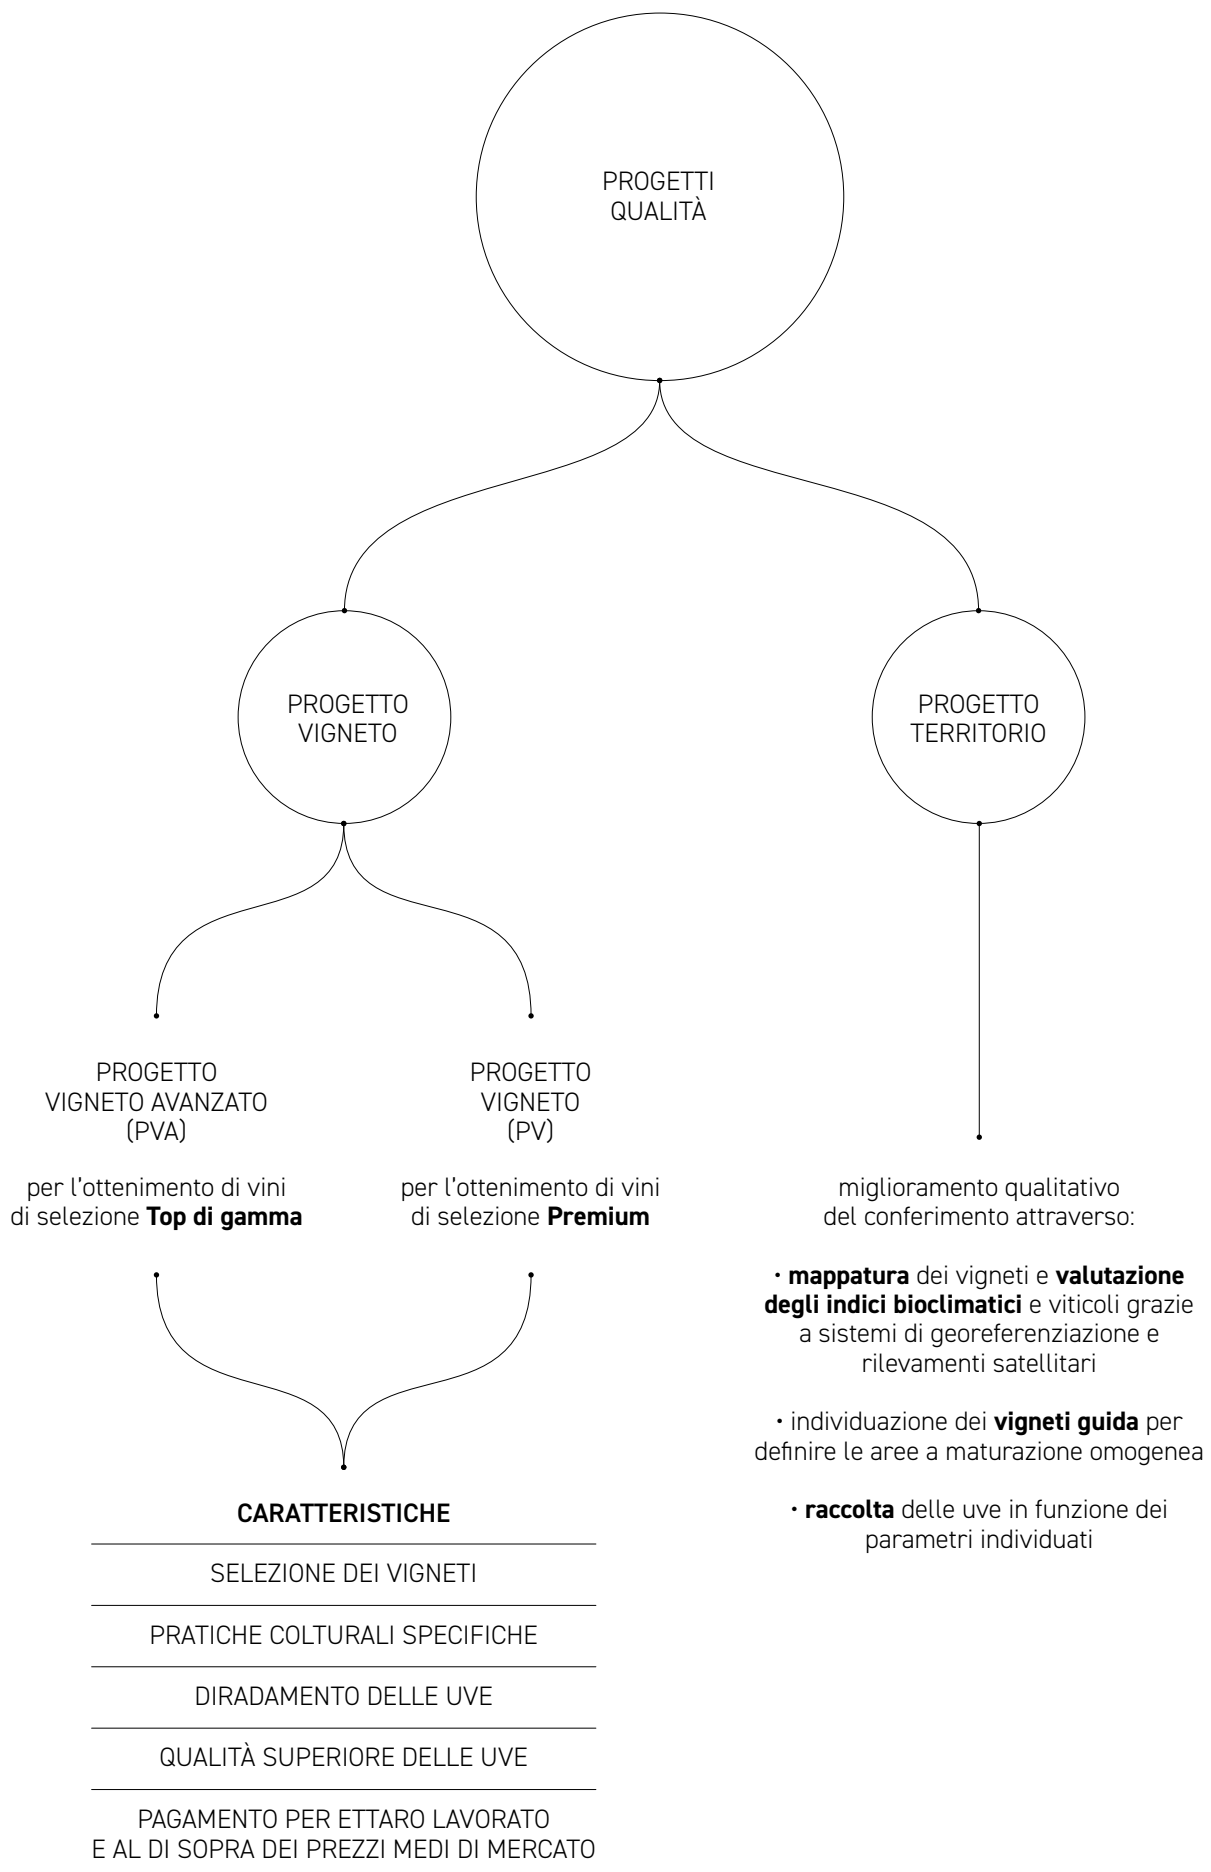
PROGETTI
QUALITÀ

PROGETTO
VIGNETO

PROGETTO
TERRITORIO

PROGETTO
VIGNETO AVANZATO
(PVA)

per l'ottenimento di vini di selezione **Top di gamma**

PROGETTO
VIGNETO
(PV)

per l'ottenimento di vini di selezione **Premium**

CARATTERISTICHE

SELEZIONE DEI VIGNETI

PRATICHE COLTURALI SPECIFICHE

DIRADAMENTO DELLE UVE

QUALITÀ SUPERIORE DELLE UVE

PAGAMENTO PER ETTARO LAVORATO E AL DI SOPRA DEI PREZZI MEDI DI MERCATO

miglioramento qualitativo del conferimento attraverso:

• **mappatura** dei vigneti e **valutazione degli indici bioclimatici** e viticoli grazie a sistemi di georeferenziazione e rilevamenti satellitari

• individuazione dei **vigneti guida** per definire le aree a maturazione omogenea

• **raccolta** delle uve in funzione dei parametri individuati